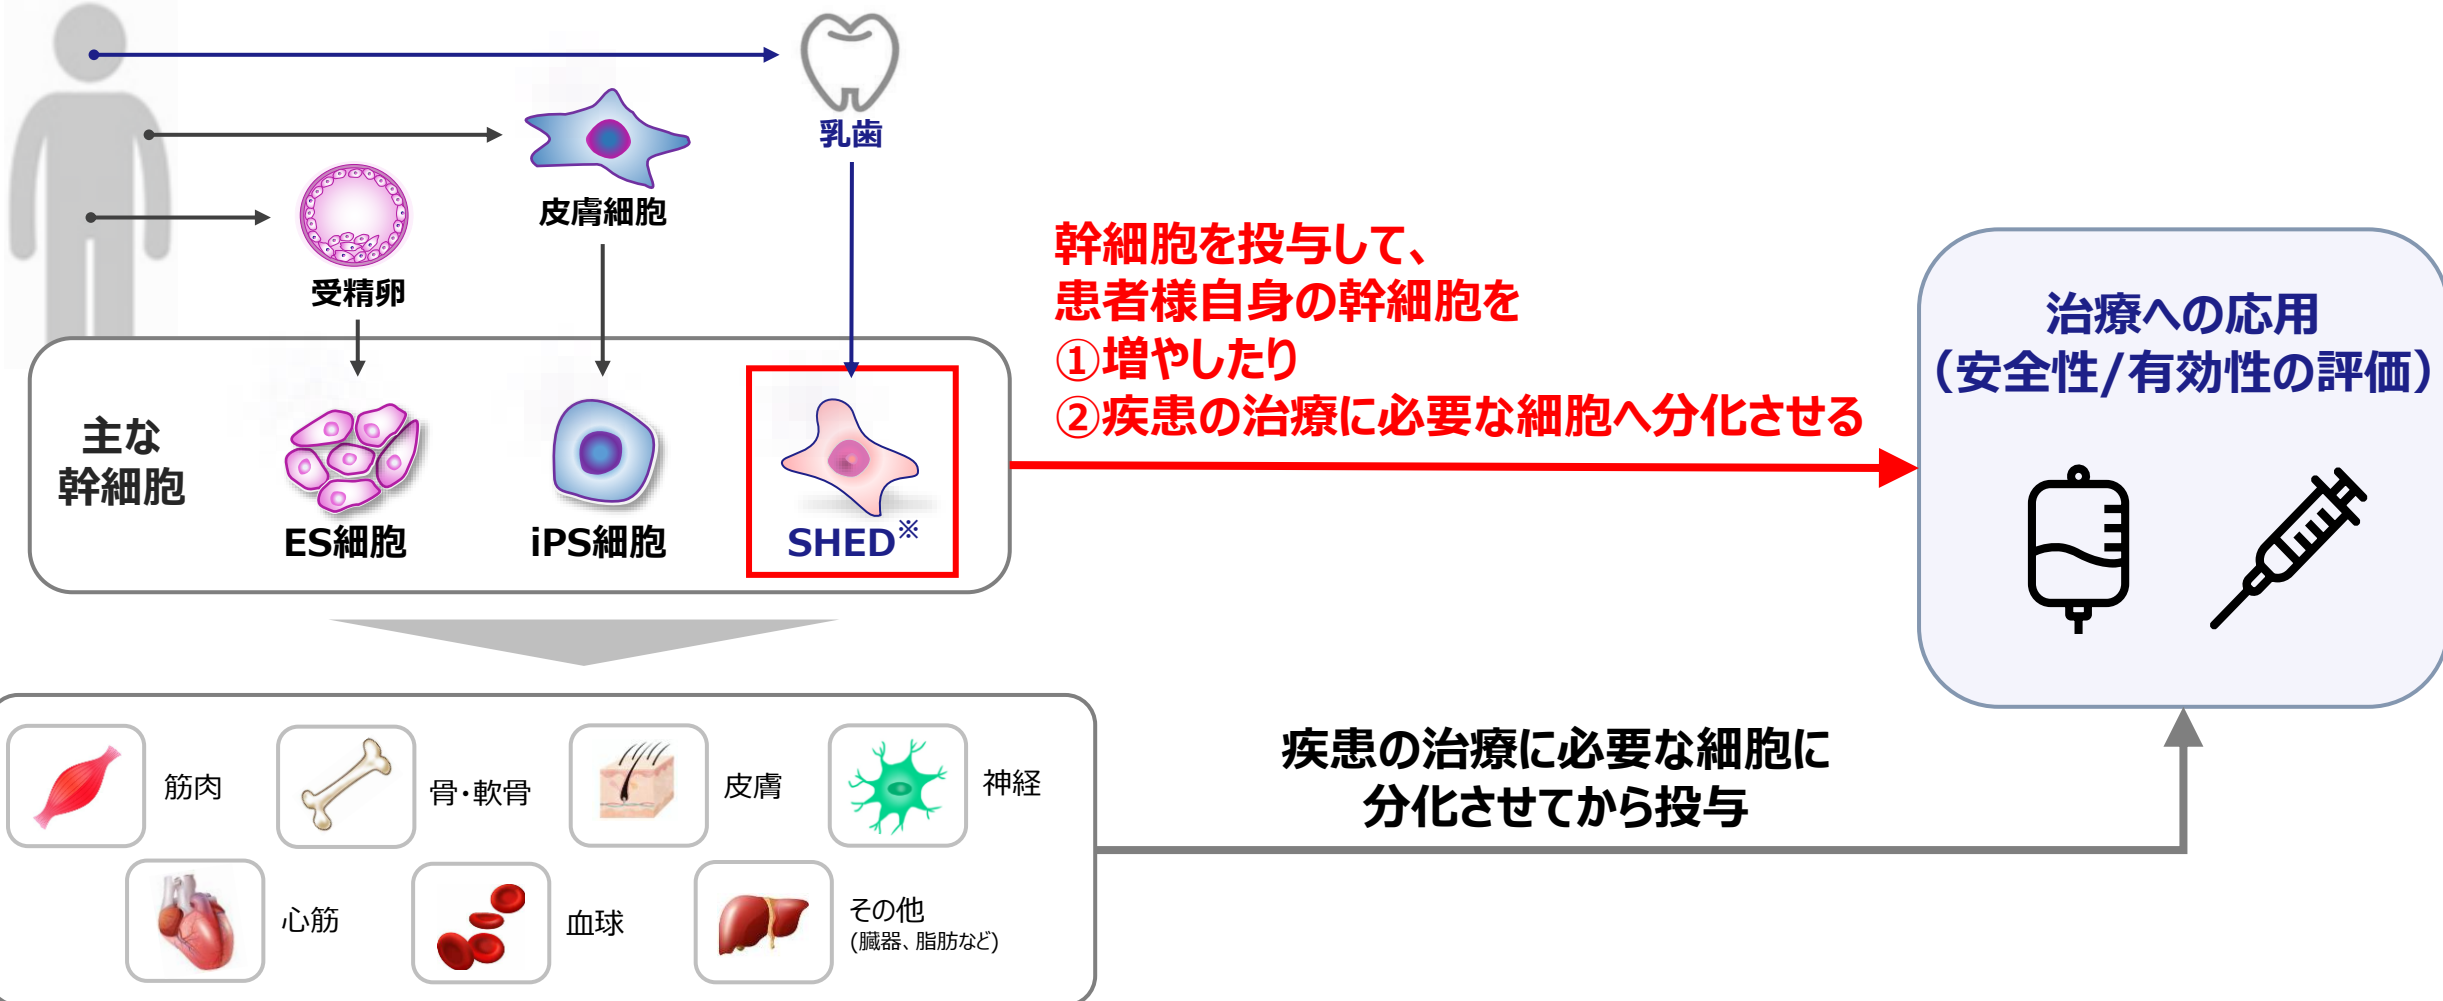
乳歯

皮膚細胞

受精卵

主な
幹細胞

ES細胞

iPS細胞

SHED※

幹細胞を投与して、
患者様自身の幹細胞を
①増やしたり
②疾患の治療に必要な細胞へ分化させる

治療への応用
（安全性/有効性の評価）

筋肉

骨・軟骨

皮膚

神経

心筋

血球

その他
(臓器、脂肪など)

疾患の治療に必要な細胞に
分化させてから投与